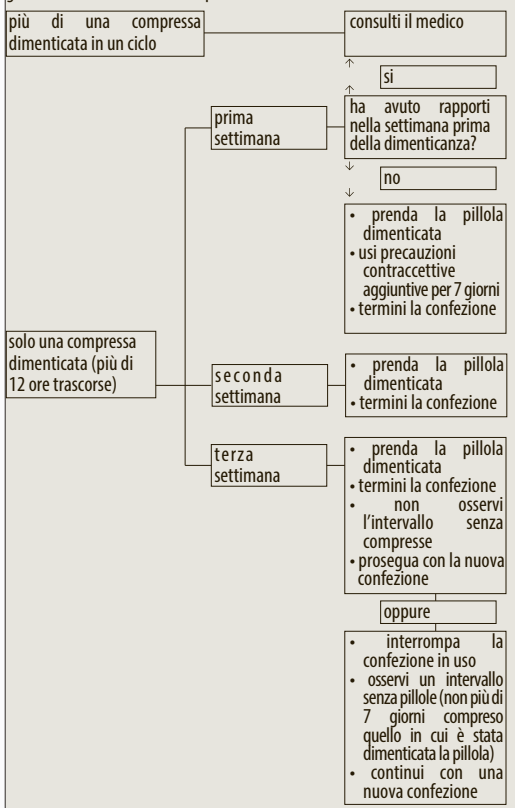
più di una compressa dimenticata in un ciclo

consulti il medico

si

ha avuto rapporti nella settimana prima della dimenticanza?

no

prima settimana

• prenda la pillola dimenticata
• usi precauzioni contraccettive aggiuntive per 7 giorni
• termini la confezione

solo una compressa dimenticata (più di 12 ore trascorse)

seconda settimana

• prenda la pillola dimenticata
• termini la confezione

terza settimana

• prenda la pillola dimenticata
• termini la confezione
• non osservi l'intervallo senza compresse
• prosegua con la nuova confezione

oppure

• interrompa la confezione in uso
• osservi un intervallo senza pillole (non più di 7 giorni compreso quello in cui è stata dimenticata la pillola)
• continui con una nuova confezione